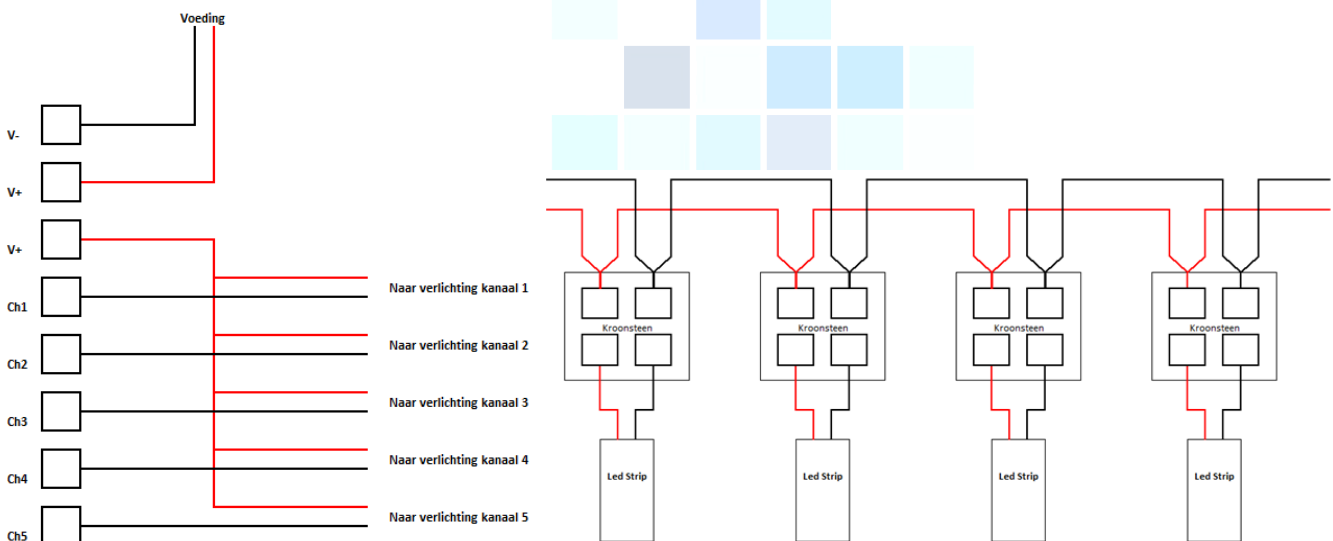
Voeding

V-

V+

V+

Ch1

Ch2

Ch3

Ch4

Ch5

Naar verlichting kanaal 1

Naar verlichting kanaal 2

Naar verlichting kanaal 3

Naar verlichting kanaal 4

Naar verlichting kanaal 5

Kroonsteen

Kroonsteen

Kroonsteen

Kroonsteen

Led Strip

Led Strip

Led Strip

Led Strip